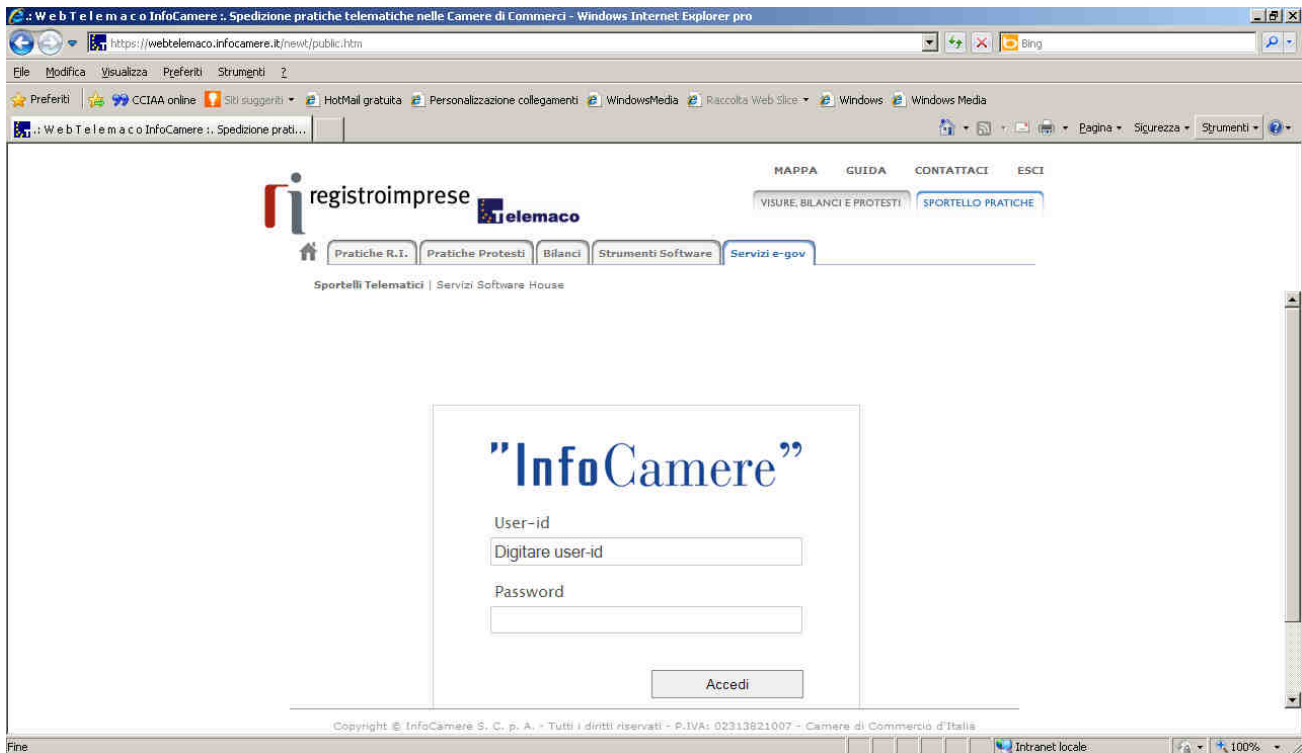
.: W e b T e l e m a c o InfoCamere :. Spedizione pratiche telematiche nelle Camere di Commerci - Windows Internet Explorer pro

https://webtelemaco.infocamere.it/newt/public.htm

Bing

File Modifica Visualizza Preferiti Strumenti ?

Preferiti CCIAA online Siti suggeriti HotMail gratuita Personalizzazione collegamenti WindowsMedia Raccolta Web Slice Windows Windows Media

.: W e b T e l e m a c o InfoCamere :. Spedizione prati...

Pagina Sicurezza Strumenti

MAPPA GUIDA CONTATTACI ESCI

registroimprese Telemaco

VISURE, BILANCI E PROTESTI SPORTELLO PRATICHE

Pratiche R.I. Pratiche Protesti Bilanci Strumenti Software Servizi e-gov

Sportelli Telematici | Servizi Software House

"InfoCamere"

User-id

Digitare user-id

Password

Accedi

Copyright © InfoCamere S. C. p. A. - Tutti i diritti riservati - P.IVA: 02313821007 - Camere di Commercio d'Italia

Fine

Intranet locale

100%